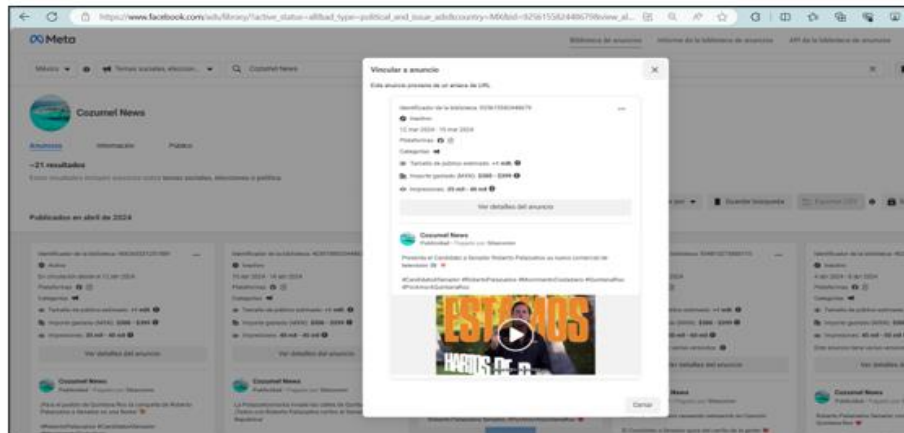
https://www.facebook.com/ads/library/?active_status=all&ad_type=political_and_issue_ads&country=MX&id=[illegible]

Meta

Biblioteca de anuncios   Informe de la biblioteca de anuncios   API de la biblioteca de anuncios

México   Temas sociales, eleccion...   Cozumel News

Cozumel News

Anuncios   Información   Público

~21 resultados

Estos resultados incluyen anuncios sobre temas sociales, elecciones o política

Publicados en abril de 2024

Vincular a anuncio

Este anuncio presenta un enlace de URL

Identificador de la biblioteca: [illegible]

Inactivo

12 mar 2024 - 15 mar 2024

Plataformas

Categorías

Tamaño de público estimado: >1 mill.

Importe gastado (MXN): $300 - $399

Impresiones: 35 mil - 40 mil

Ver detalles del anuncio

Cozumel News
Publicidad · Pagado por: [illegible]

Presenta el Candidato a Senador Roberto Palazuelos su nuevo comercial de televisión

#CandidatoaSenador #RobertoPalazuelos #MovimientoCiudadano #QuintanaRoo #PorAmorAQuintanaRoo

ESTAMOS HARTOS DE

Cerrar

Ver detalles del anuncio

Cozumel News